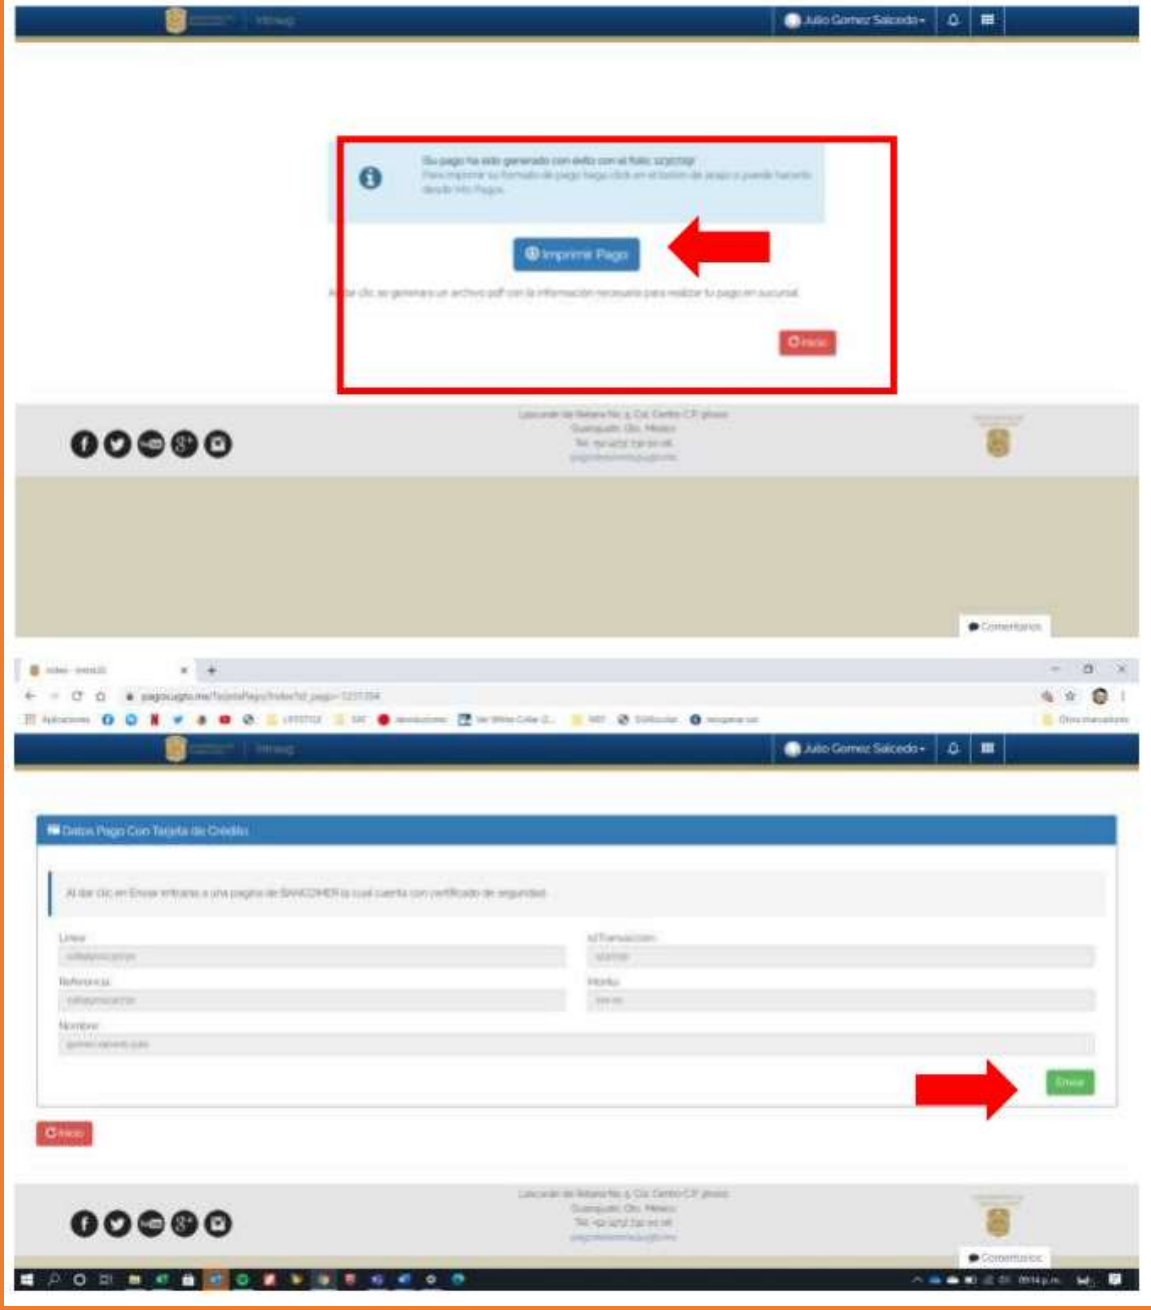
Julio Gomez Salcedo

Su pago ha sido generado con éxito con el folio: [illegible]
Para imprimir su formato de pago haga click en el botón de abajo o puede hacerlo desde Mis Pagos

Imprimir Pago

Al dar clic se generará un archivo pdf con la información necesaria para realizar tu pago en sucursal

Inicio

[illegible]
Guanajuato, Gto. México
Tel. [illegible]
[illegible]

Comentarios

pagos.gto.mx/TarjetaPago/Index?id_pago=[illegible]

Aplicaciones

Otros marcadores

Julio Gomez Salcedo

Datos Pago Con Tarjeta de Crédito

Al dar clic en Enviar entrarás a una pagina de BANCOMER la cual cuenta con certificado de seguridad

Linea:
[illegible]

Id Transaccion:
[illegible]

Referencia:
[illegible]

Monto:
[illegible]

Nombre:
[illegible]

Enviar

Inicio

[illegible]
Guanajuato, Gto. México
Tel. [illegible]
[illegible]

Comentarios